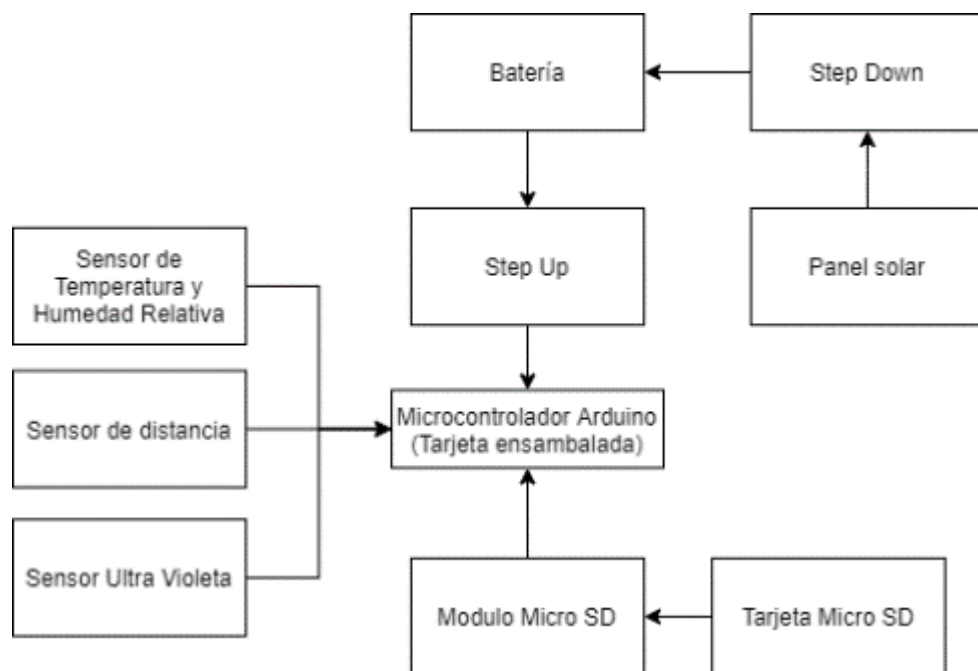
Batería

Step Down

Step Up

Panel solar

Sensor de Temperatura y Humedad Relativa

Sensor de distancia

Sensor Ultra Violeta

Microcontrolador Arduino (Tarjeta ensambalada)

Modulo Micro SD

Tarjeta Micro SD